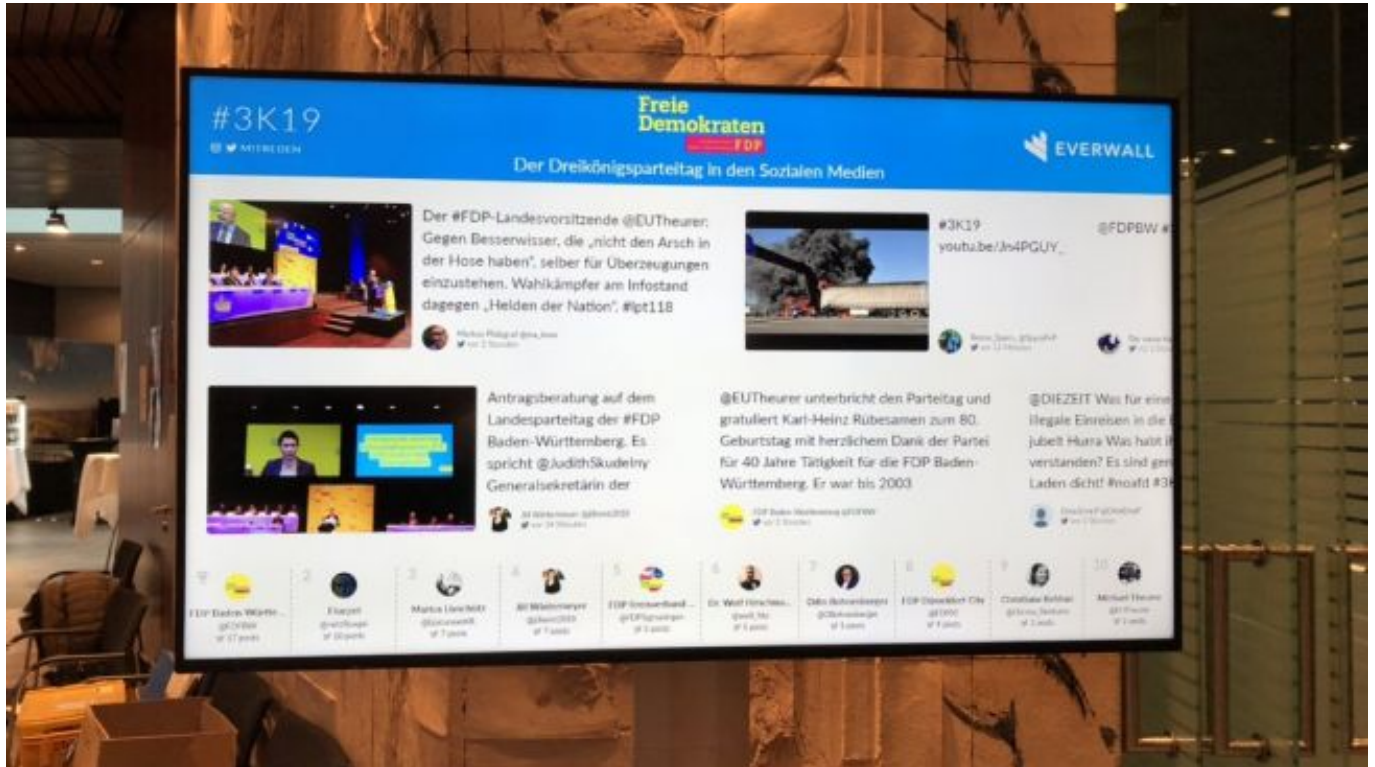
#3K19
MITREDEN

Freie Demokraten
FDP

Der Dreikönigsparteitag in den Sozialen Medien

EVERWALL

Der #FDP-Landesvorsitzende @EUTheurer: Gegen Besserwisser, die „nicht den Arsch in der Hose haben", selber für Überzeugungen einzustehen. Wahlkämpfer am Infostand dagegen „Helden der Nation". #lpt118

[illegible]

#3K19
youtu.be/Jn4PGUY_

@FDPBW #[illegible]

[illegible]

Antragsberatung auf dem Landesparteitag der #FDP Baden-Württemberg. Es spricht @JudithSkudelny Generalsekretärin der

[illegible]

@EUTheurer unterbricht den Parteitag und gratuliert Karl-Heinz Rübesamen zum 80. Geburtstag mit herzlichem Dank der Partei für 40 Jahre Tätigkeit für die FDP Baden-Württemberg. Er war bis 2003

FDP Baden-Württemberg @FDPBW

@DIEZEIT Was für eine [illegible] illegale Einreisen in die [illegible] jubelt Hurra Was habt i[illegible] verstanden? Es sind ger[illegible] Laden dicht! #noafd #3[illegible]

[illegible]

1 FDP Baden-Württe... @FDPBW 17 posts
2 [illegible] 10 posts
3 Marius Hanchett 7 posts
4 Jill Wiedermann 7 posts
5 FDP Gemeinderat... 5 posts
6 Dr. Wolf Hirschen... 5 posts
7 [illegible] 5 posts
8 FDP Opposition City 4 posts
9 Constanze Kehrer 3 posts
10 Michael Theurer 3 posts